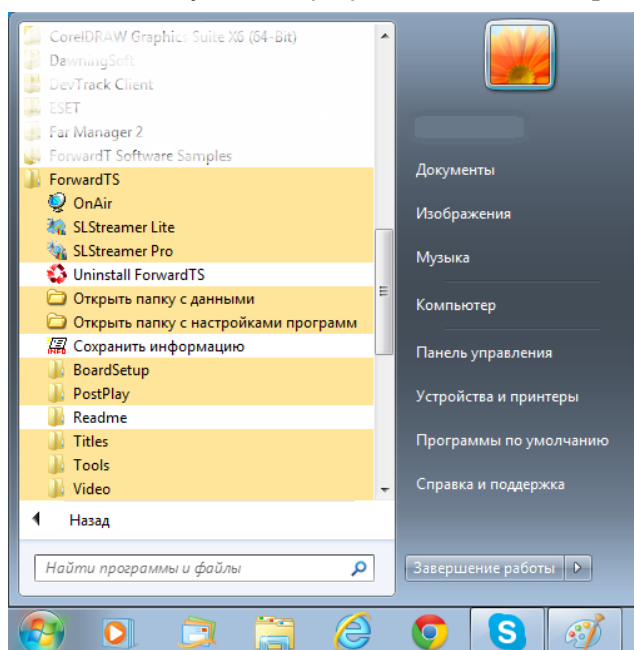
CorelDRAW Graphics Suite X6 (64-Bit)
DawningSoft
DevTrack Client
ESET
Far Manager 2
ForwardT Software Samples
ForwardTS
OnAir
SLStreamer Lite
SLStreamer Pro
Uninstall ForwardTS
Открыть папку с данными
Открыть папку с настройками программ
Сохранить информацию
BoardSetup
PostPlay
Readme
Titles
Tools
Video
Назад
Найти программы и файлы

Документы
Изображения
Музыка
Компьютер
Панель управления
Устройства и принтеры
Программы по умолчанию
Справка и поддержка
Завершение работы